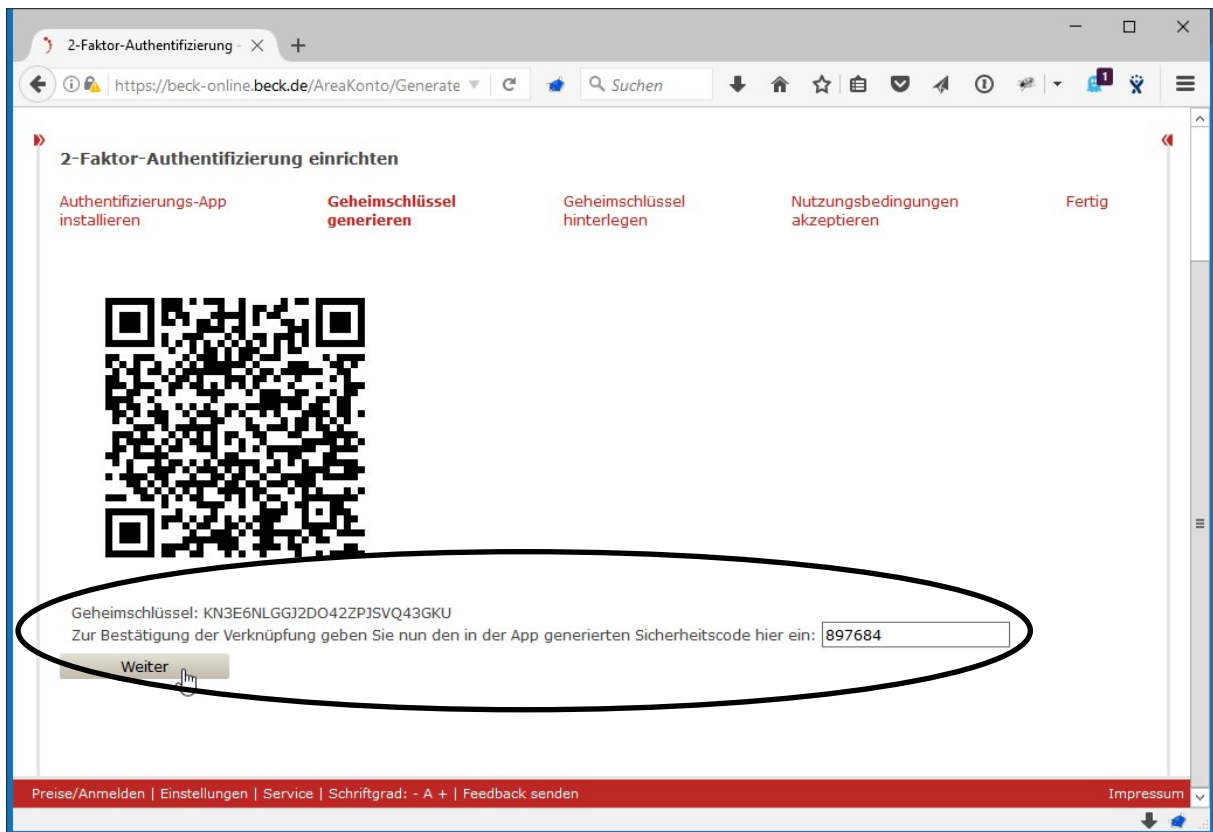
2-Faktor-Authentifizierung - ×

https://beck-online.beck.de/AreaKonto/Generate

Suchen

1

2-Faktor-Authentifizierung einrichten

Authentifizierungs-App installieren

Geheimschlüssel generieren

Geheimschlüssel hinterlegen

Nutzungsbedingungen akzeptieren

Fertig

Geheimschlüssel: KN3E6NLGGJ2DO42ZPJSVQ43GKU
Zur Bestätigung der Verknüpfung geben Sie nun den in der App generierten Sicherheitscode hier ein: 897684

Weiter

Preise/Anmelden | Einstellungen | Service | Schriftgrad: - A + | Feedback senden

Impressum